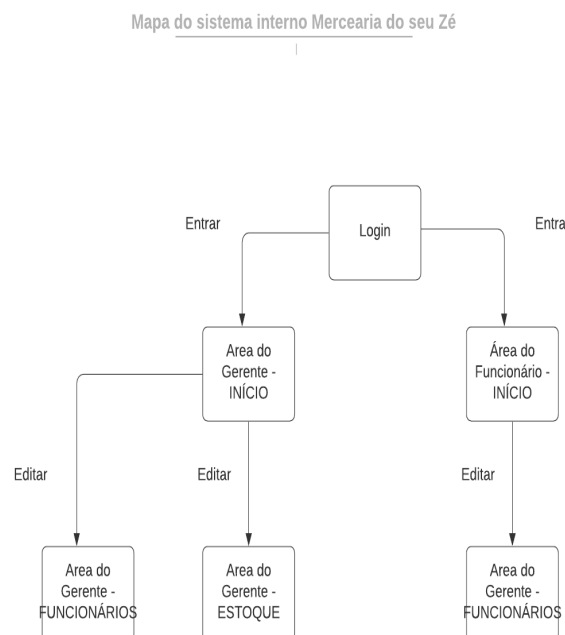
Mapa do sistema interno Mercearia do seu Zé

Entrar

Login

Entra

Area do Gerente - INÍCIO

Área do Funcionário - INÍCIO

Editar

Editar

Editar

Area do Gerente - FUNCIONÁRIOS

Area do Gerente - ESTOQUE

Area do Gerente - FUNCIONÁRIOS